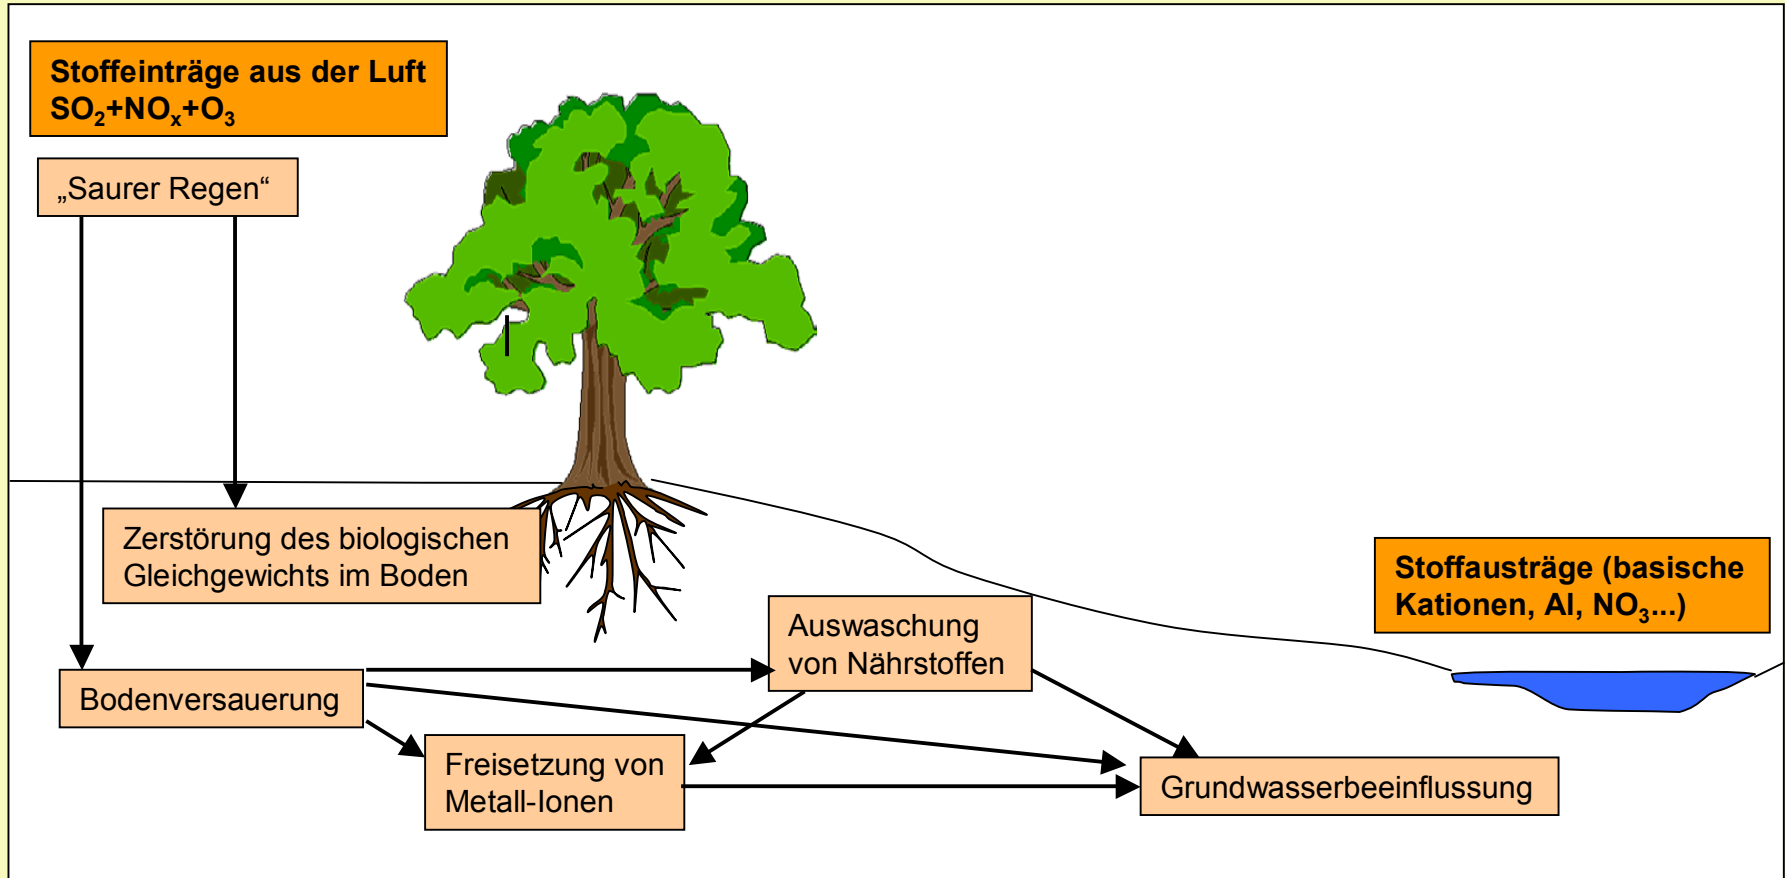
Stoffeinträge aus der Luft
$SO_2+NO_x+O_3$

„Saurer Regen“

Zerstörung des biologischen Gleichgewichts im Boden

Stoffausträge (basische Kationen, Al, $NO_3$...)

Auswaschung von Nährstoffen

Bodenversauerung

Freisetzung von Metall-Ionen

Grundwasserbeeinflussung